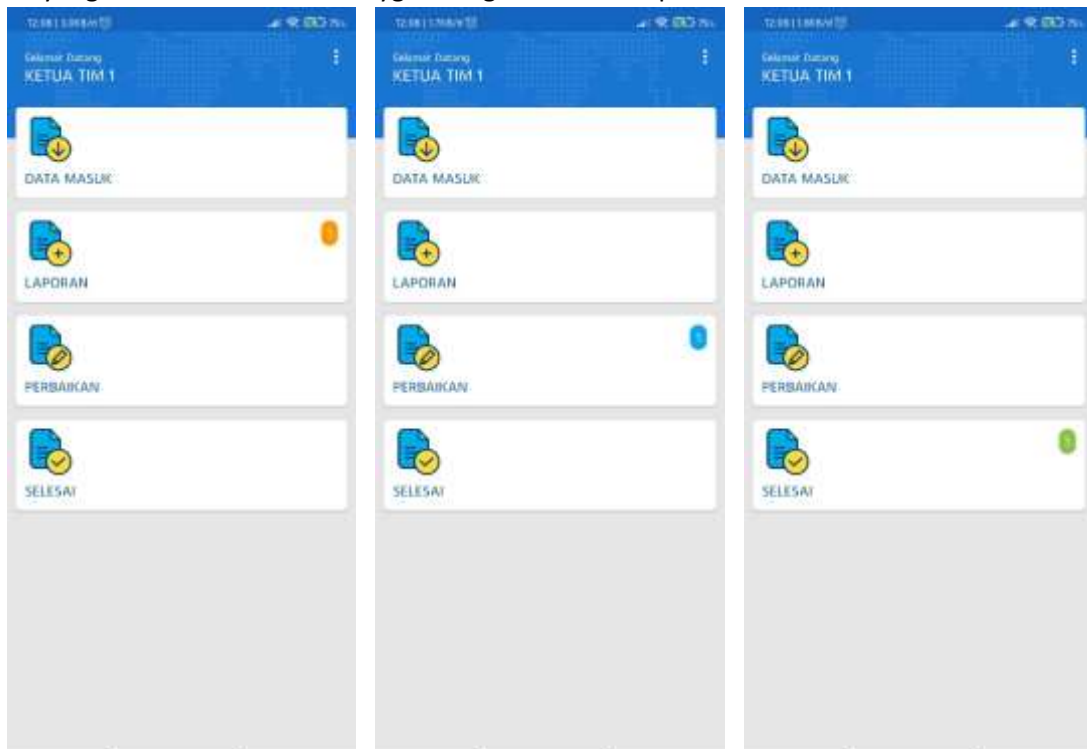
12.58 | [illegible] 75%

Selamat Datang
KETUA TIM 1

DATA MASUK

LAPORAN

1

PERBAIKAN

SELESAI

12.58 | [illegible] 75%

Selamat Datang
KETUA TIM 1

DATA MASUK

LAPORAN

PERBAIKAN

1

SELESAI

12.58 | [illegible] 75%

Selamat Datang
KETUA TIM 1

DATA MASUK

LAPORAN

PERBAIKAN

SELESAI

1